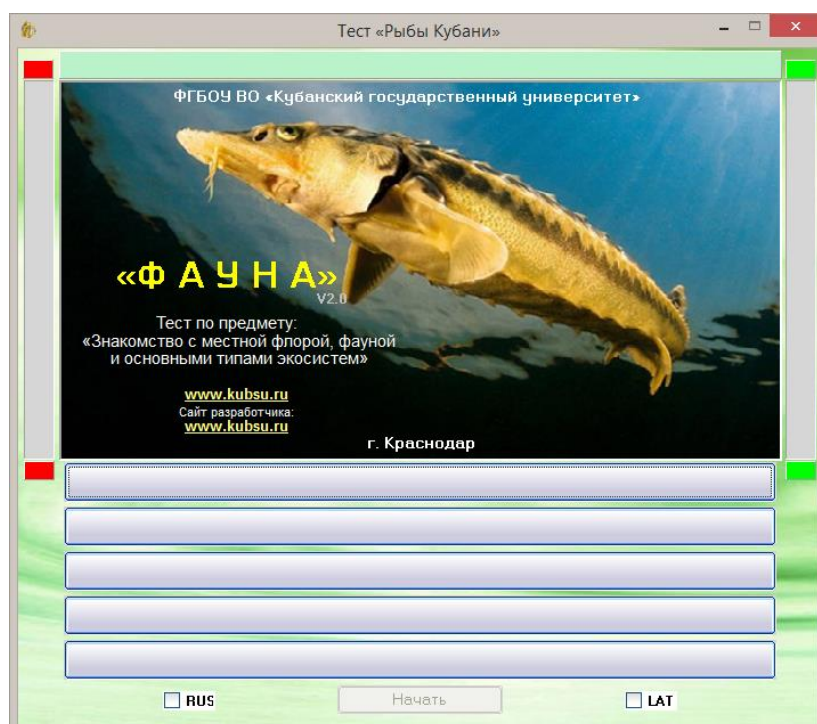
Тест «Рыбы Кубани»

ФГБОУ ВО «Кубанский государственный университет»

«Ф А У Н А»
V2.0

Тест по предмету:
«Знакомство с местной флорой, фауной и основными типами экосистем»

www.kubsu.ru
Сайт разработчика:
www.kubsu.ru

г. Краснодар

RUS
Начать
LAT